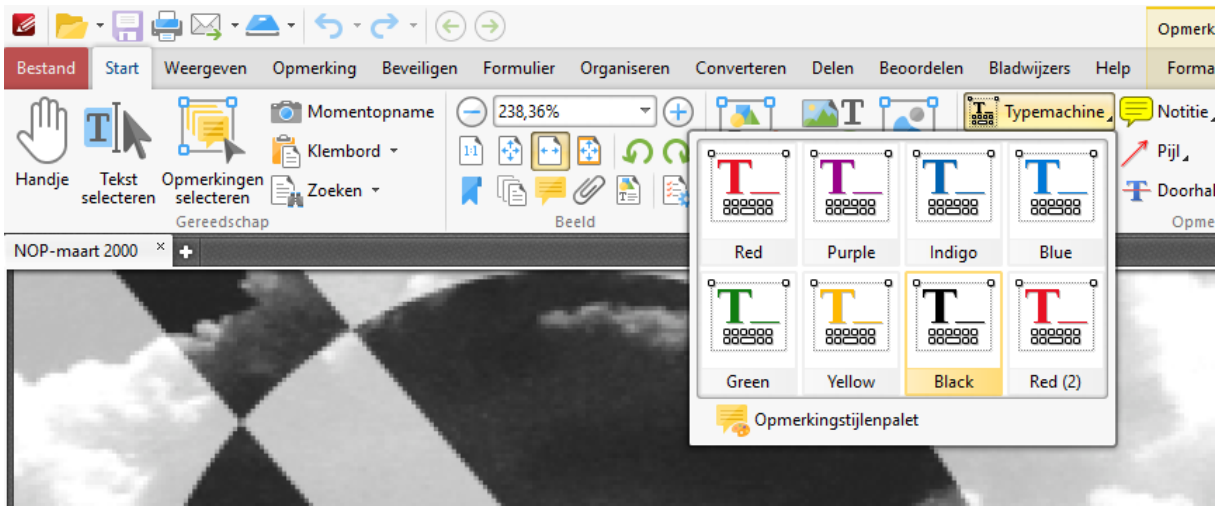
Opmerk

Bestand Start Weergeven Opmerking Beveiligen Formulier Organiseren Converteren Delen Beoordelen Bladwijzers Help Forma

Handje
Tekst selecteren
Opmerkingen selecteren
Momentopname
Klembord
Zoeken
Gereedschap

238,36%
Beeld

Typemachine
Notitie
Pijl
Doorhal
Opme

NOP-maart 2000

Red
Purple
Indigo
Blue
Green
Yellow
Black
Red (2)

Opmerkingstijlenpalet